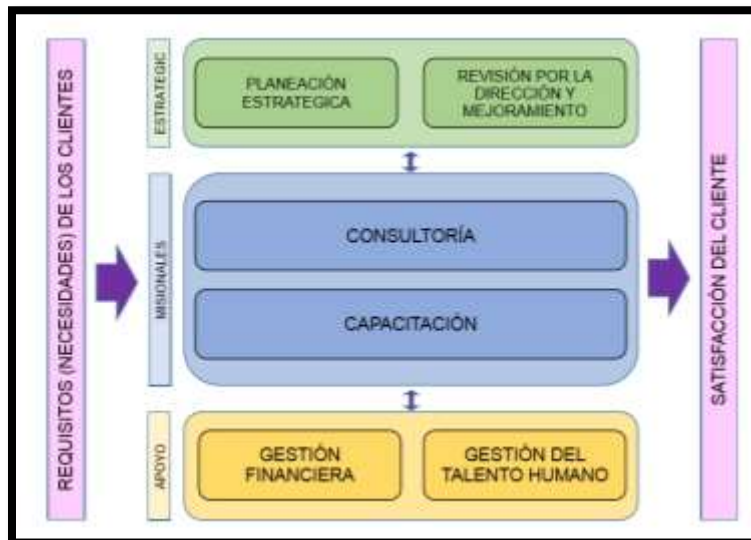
REQUISITOS (NECESIDADES) DE LOS CLIENTES

ESTRATEGIC

PLANEACIÓN ESTRATEGICA

REVISIÓN POR LA DIRECCIÓN Y MEJORAMIENTO

MISIONALES

CONSULTORÍA

CAPACITACIÓN

APOYO

GESTIÓN FINANCIERA

GESTIÓN DEL TALENTO HUMANO

SATISFACCIÓN DEL CLIENTE